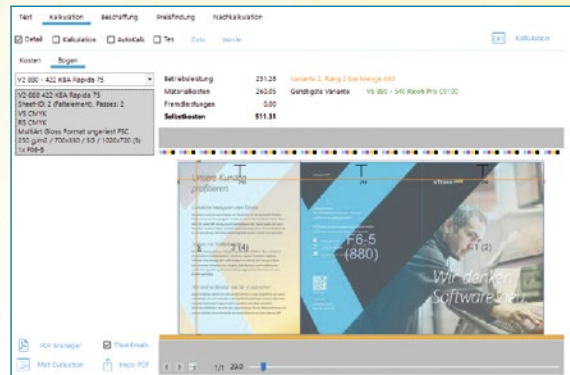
Text Kalkulation Beschaffung Preisfindung Nachkalkulation

Detail Kalkulation AutoCalc Tes Calc Werte

Kalkulation

Kosten Bogen

V2 880 - 422 KBA Rapida 75

V2 880 - 422 KBA Rapida 75
Sheet-ID: 2 (Falzelement, Passes: 2
VS CMYK
RS CMYK
MultiArt Gloss Format ungeleimt FSC
250 g/m² / 700x1000 / SG / 1020x720 (S)
1x F6-6

Betriebsleistung 251.26
Materialkosten 260.05
Fremdleistungen 0.00
Selbstkosten 511.31

Variante 2, Rang 2 bei Menge 880
Günstigste Variante V5 880 - 540 Ricoh Pro C9100

Unsere Kunden profitieren

2 (4)

F6-5 (880)

1 (2)

Wir danken Software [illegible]

PDF Manager Thumbnails
Mit Evaluation Impo PDF

1/1 29.0